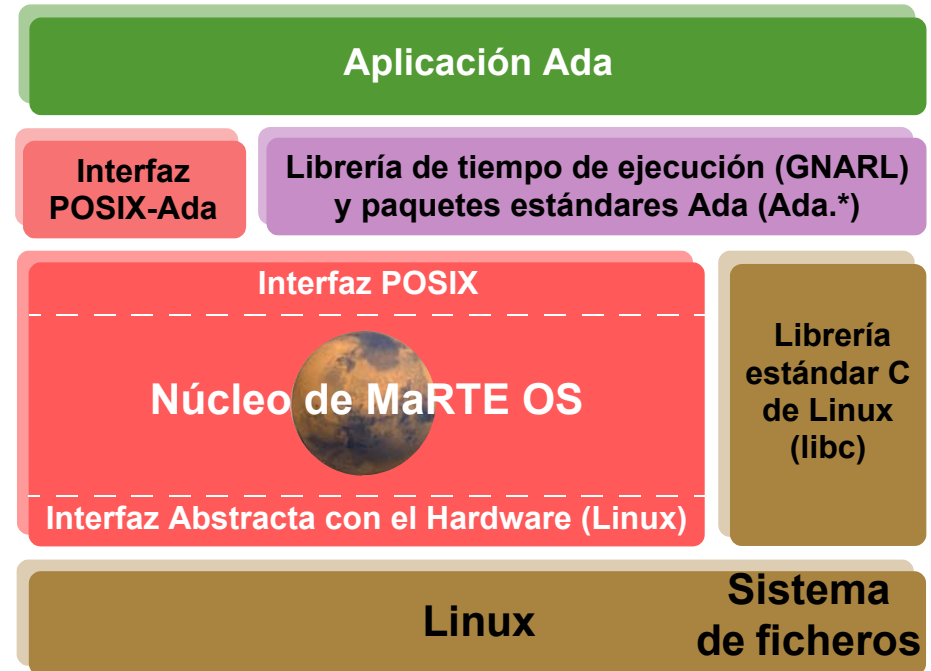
Aplicación Ada

Interfaz POSIX-Ada

Librería de tiempo de ejecución (GNARL) y paquetes estándares Ada (Ada.*)

Interfaz POSIX

Núcleo de MaRTE OS

Interfaz Abstracta con el Hardware (Linux)

Librería estándar C de Linux (libc)

Linux

Sistema de ficheros